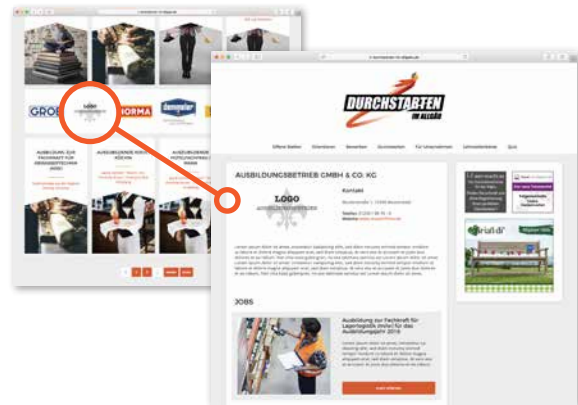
durchstarten-koeln.de

GROB

NORMA

AUSBILDUNG ZUR FACHKRAFT FÜR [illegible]

AUSBILDUNGSBETRIEB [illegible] KÖLN

AUSBILDUNGSBETRIEB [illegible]

durchstarten-koeln.de

DURCHSTARTEN IM RHEIN

Offene Stellen

Orientieren

Bewerben

Durchstarten

Für Unternehmen

Lehrstellenbörse

Quiz

AUSBILDUNGSBETRIEB GMBH & CO. KG

LOGO

Kontakt

JOBS

Ausbildung zur Fachkraft für Lagerlogistik (m/w) für das Ausbildungsjahr 2018

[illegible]